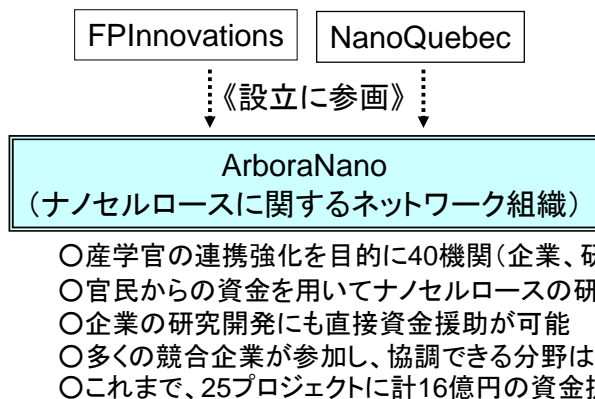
FPInnovations

NanoQuebec

《設立に参画》

ArboraNano
（ナノセルロースに関するネットワーク組織）

○産学官の連携強化を目的に40機関（企業、研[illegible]
○官民からの資金を用いてナノセルロースの研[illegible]
○企業の研究開発にも直接資金援助が可能
○多くの競合企業が参加し、協調できる分野は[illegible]
○これまで、25プロジェクトに計16億円の資金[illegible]